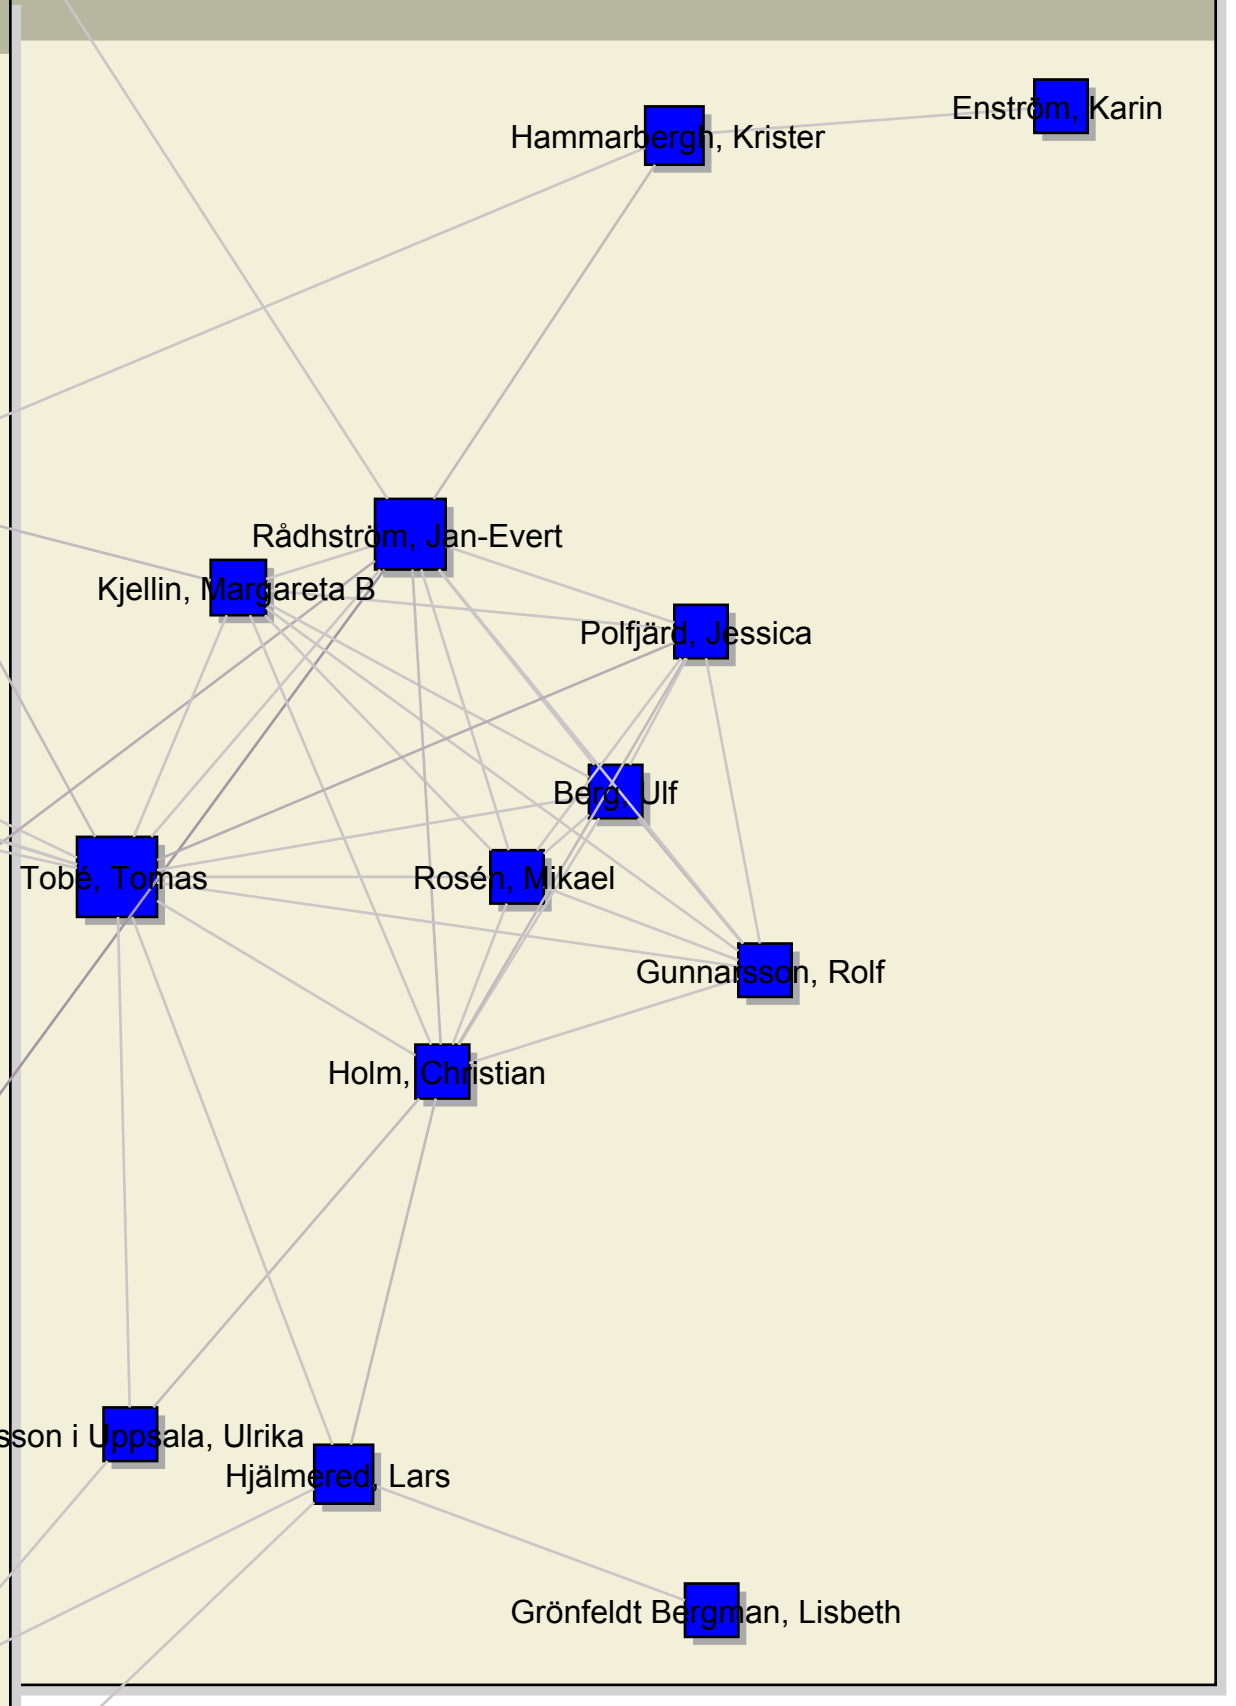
Enström, Karin

Hammarbergh, Krister

Rådhström, Jan-Evert

Kjellin, Margareta B

Polfjärd, Jessica

Berg, Ulf

Tobé, Tomas

Rosén, Mikael

Gunnarsson, Rolf

Holm, Christian

sson i Uppsala, Ulrika

Hjälmered, Lars

Grönfeldt Bergman, Lisbeth